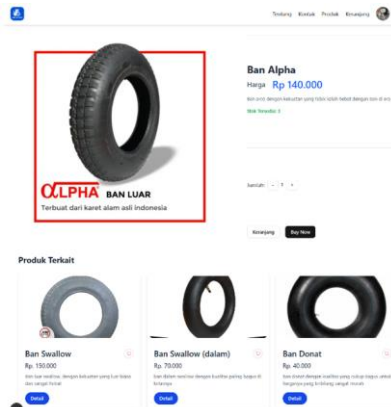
Tentang Kontak Produk Keranjang

ALPHA BAN LUAR
Terbuat dari karet alam asli indonesia

Ban Alpha
Harga Rp 140.000
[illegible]
Stok tersedia: 5

Jumlah: - 1 +

Keranjang Buy Now

Produk Terkait

Ban Swallow
Rp. 150.000
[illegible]
Detail

Ban Swallow (dalam)
Rp. 70.000
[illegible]
Detail

Ban Donat
Rp. 40.000
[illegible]
Detail